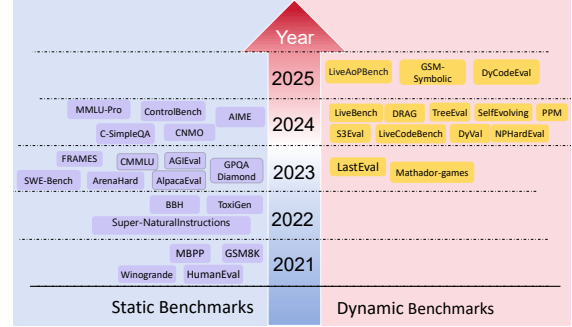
Year

2025
LiveAoPBench
GSM-Symbolic
DyCodeEval

MMLU-Pro
ControlBench
AIME
C-SimpleQA
CNMO
2024
LiveBench
DRAG
TreeEval
SelfEvolving
PPM
S3Eval
LiveCodeBench
DyVal
NPHardEval

FRAMES
CMMLU
AGIEval
GPQA Diamond
SWE-Bench
ArenaHard
AlpacaEval
2023
LastEval
Mathador-games

BBH
ToxiGen
Super-NaturalInstructions
2022

MBPP
GSM8K
Winogrande
HumanEval
2021

Static Benchmarks
Dynamic Benchmarks